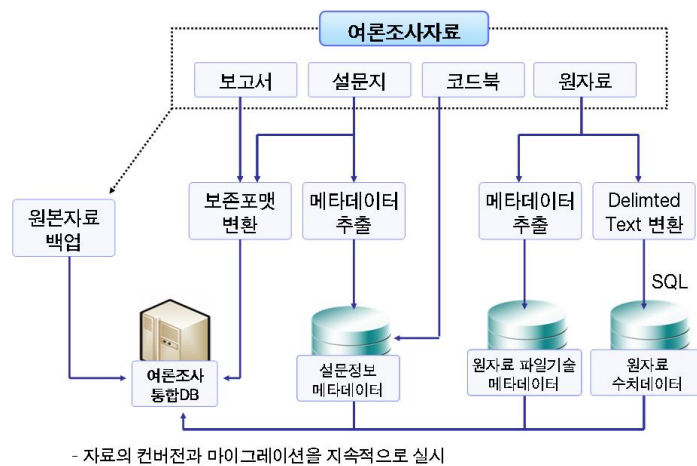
여론조사자료

보고서

설문지

코드북

원자료

원본자료 백업

보존포맷 변환

메타데이터 추출

메타데이터 추출

Delimted Text 변환

SQL

여론조사 통합DB

설문정보 메타데이터

원자료 파일기술 메타데이터

원자료 수치데이터

- 자료의 컨버전과 마이그레이션을 지속적으로 실시